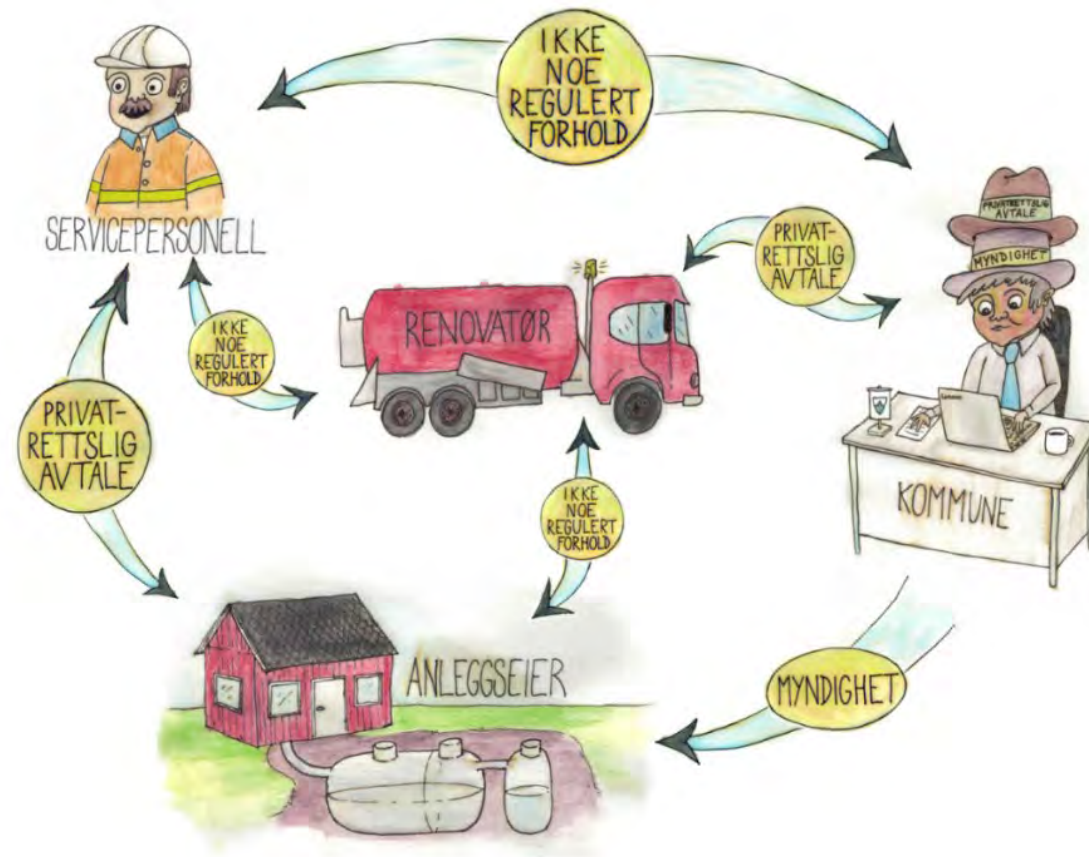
IKKE NOE REGULERT FORHOLD

SERVICEPERSONELL

PRIVATRETTSLIG AVTALE

PRIVATRETTSLIG AVTALE

MYNDIGHET

RENOVATØR

IKKE NOE REGULERT FORHOLD

PRIVATRETTSLIG AVTALE

KOMMUNE

IKKE NOE REGULERT FORHOLD

ANLEGGSEIER

MYNDIGHET